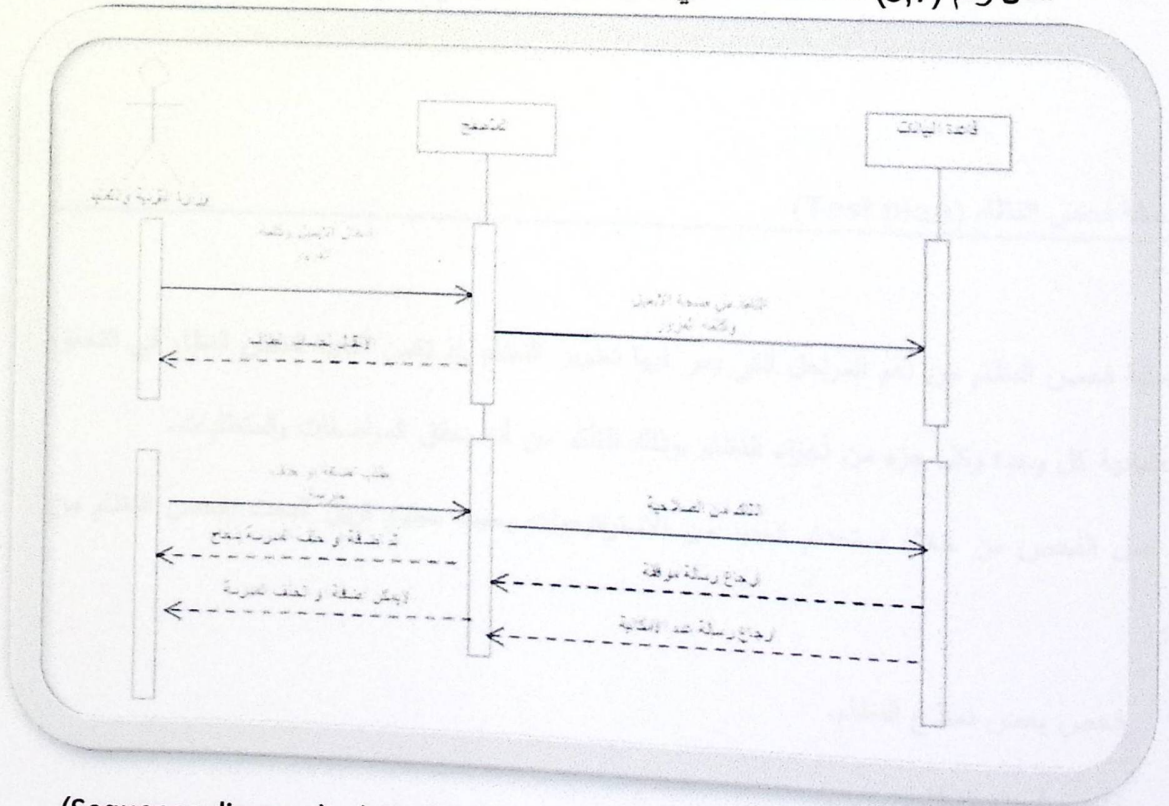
المتصفح

قاعدة البيانات

وزارة التربية والتعليم

ادخال الايميل وكلمة المرور

التأكد من صحة الايميل وكلمة المرور

الدخول لصفحة النظام

طلب اضافة او حذف مدرسة

التأكد من الصلاحية

تم اضافة و حذف المدرسة بنجاح

ارجاع رسالة موافقة

لا يمكن اضافة او الحذف المدرسة

ارجاع رسالة عدم الامكانية

(Test plan)

(Sequence diagram) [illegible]